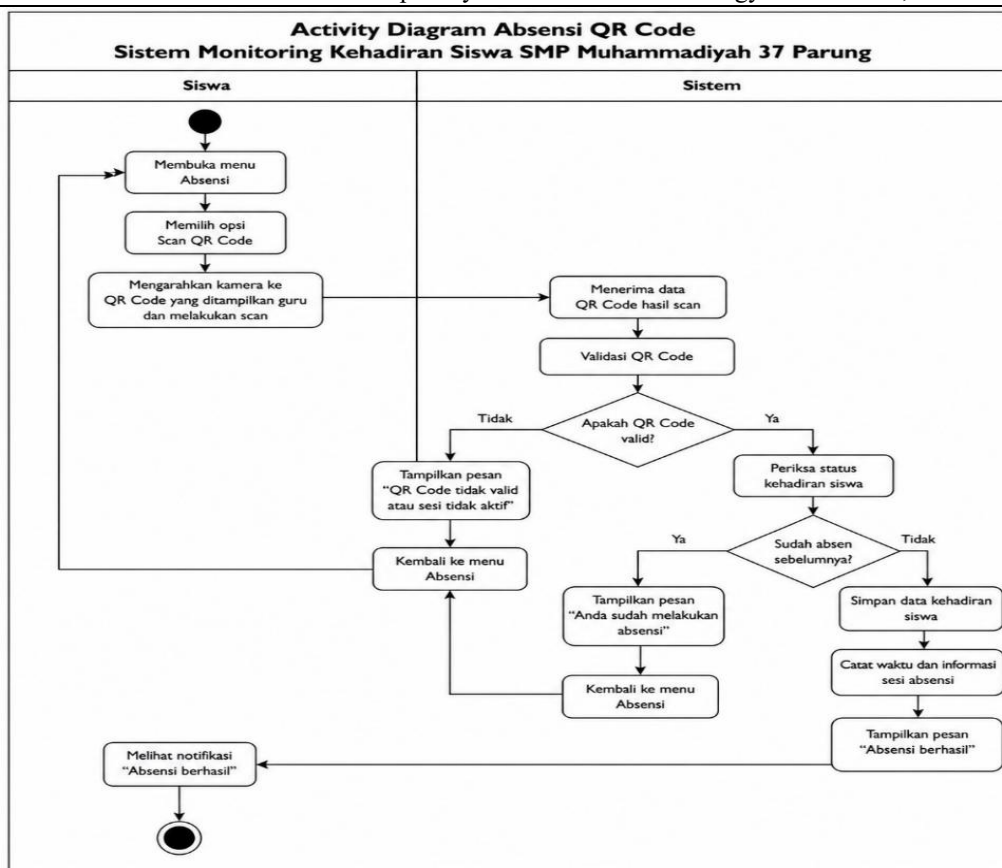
Activity Diagram Absensi QR Code
Sistem Monitoring Kehadiran Siswa SMP Muhammadiyah 37 Parung

Siswa

Sistem

Membuka menu Absensi

Memilih opsi Scan QR Code

Mengarahkan kamera ke QR Code yang ditampilkan guru dan melakukan scan

Menerima data QR Code hasil scan

Validasi QR Code

Apakah QR Code valid?

Tidak

Ya

Tampilkan pesan "QR Code tidak valid atau sesi tidak aktif"

Periksa status kehadiran siswa

Kembali ke menu Absensi

Sudah absen sebelumnya?

Ya

Tidak

Tampilkan pesan "Anda sudah melakukan absensi"

Simpan data kehadiran siswa

Catat waktu dan informasi sesi absensi

Kembali ke menu Absensi

Tampilkan pesan "Absensi berhasil"

Melihat notifikasi "Absensi berhasil"